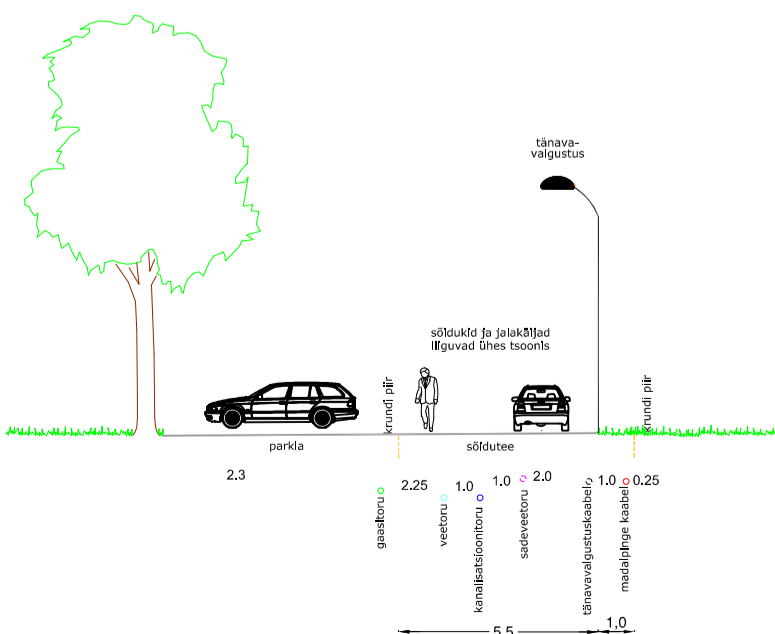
tänava-
valgustus

sõidukid ja jalakäijad
liiguvad ühes tsoonis

krundi piir

krundi piir

parkla

sõidutee

2.3

2.25

1.0

1.0

2.0

1.0

0.25

gaasitoru

veetoru

kanalisatsioonitoru

sadeveetoru

tänavavalgustuskaabel

madalpinge kaabel

5.5

1.0